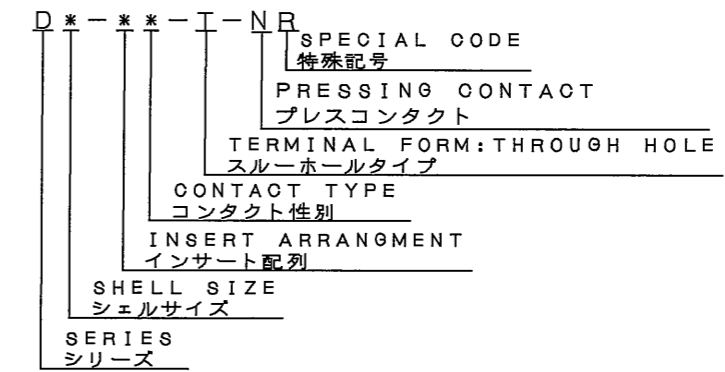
D * - * * - T - N R

SPECIAL CODE
特殊記号

PRESSING CONTACT
プレスコンタクト

TERMINAL FORM:THROUGH HOLE
スルーホールタイプ

CONTACT TYPE
コンタクト性別

INSERT ARRANGMENT
インサート配列

SHELL SIZE
シェルサイズ

SERIES
シリーズ